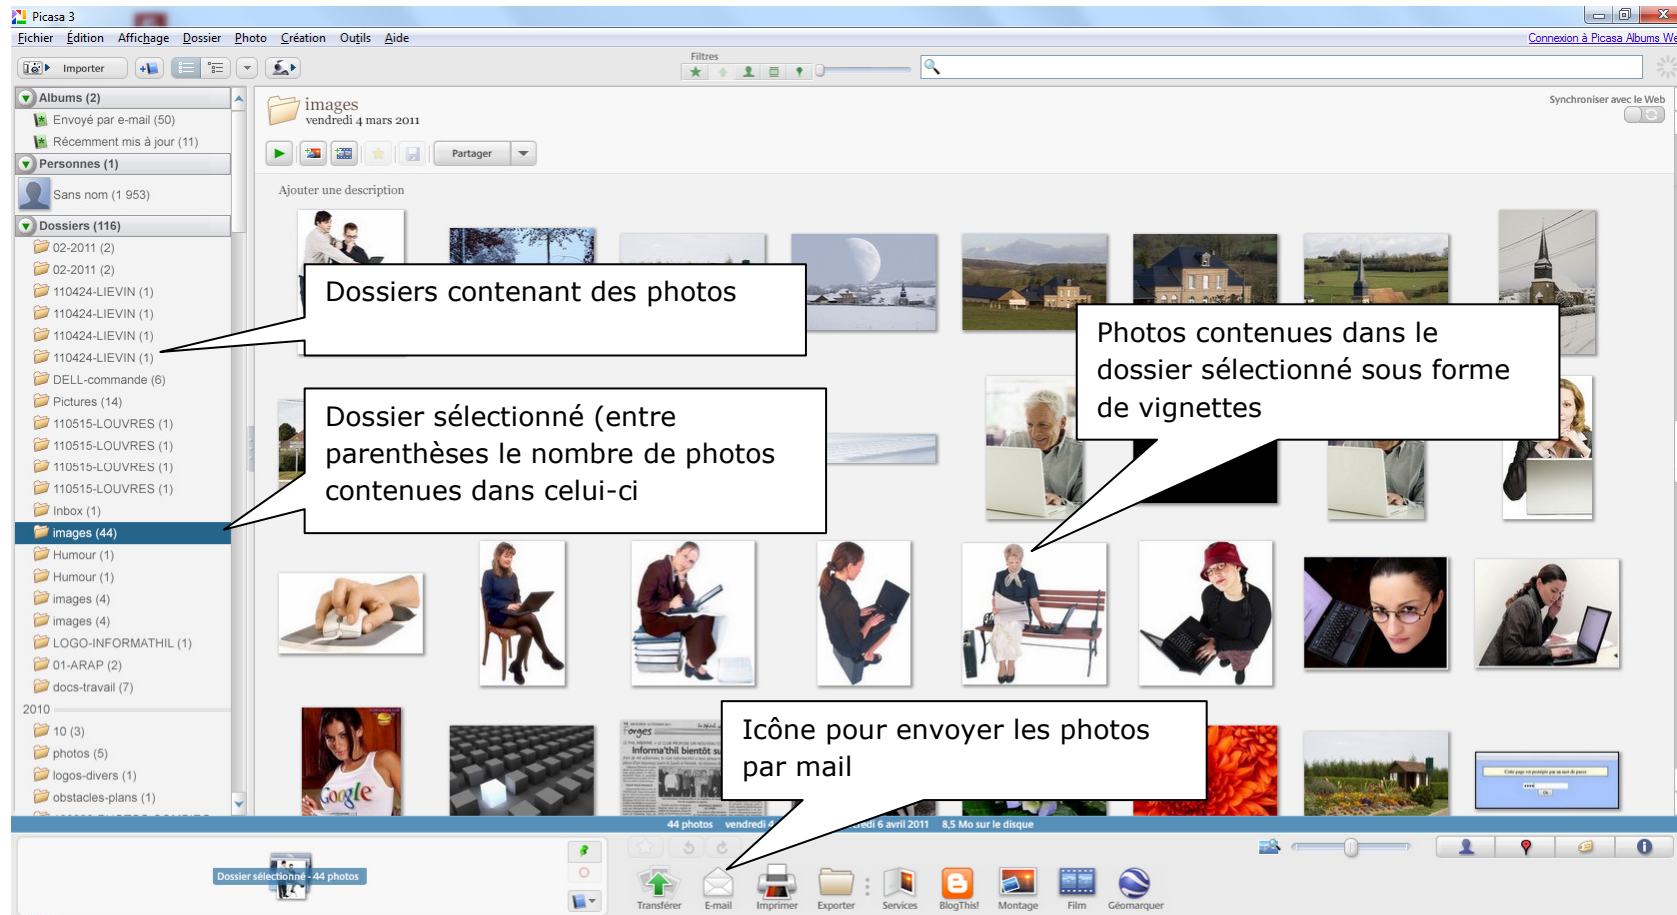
Picasa 3

Fichier Édition Affichage Dossier Photo Création Outils Aide

Connexion à Picasa Albums We

Importer

Filtres

Albums (2)
Envoyé par e-mail (50)
Récemment mis à jour (11)
Personnes (1)
Sans nom (1 953)
Dossiers (116)
02-2011 (2)
02-2011 (2)
110424-LIEVIN (1)
110424-LIEVIN (1)
110424-LIEVIN (1)
110424-LIEVIN (1)
DELL-commande (6)
Pictures (14)
110515-LOUVRES (1)
110515-LOUVRES (1)
110515-LOUVRES (1)
110515-LOUVRES (1)
Inbox (1)
images (44)
Humour (1)
Humour (1)
images (4)
images (4)
LOGO-INFORMATHIL (1)
01-ARAP (2)
docs-travail (7)
2010
10 (3)
photos (5)
logos-divers (1)
obstacles-plans (1)

images
vendredi 4 mars 2011

Synchroniser avec le Web

Partager

Ajouter une description

Dossiers contenant des photos

Photos contenues dans le dossier sélectionné sous forme de vignettes

Dossier sélectionné (entre parenthèses le nombre de photos contenues dans celui-ci

Icône pour envoyer les photos par mail

44 photos vendredi 4 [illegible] redi 6 avril 2011 8,5 Mo sur le disque

Dossier sélectionné - 44 photos

Transférer E-mail Imprimer Exporter Services BlogThis! Montage Film Géomarquer